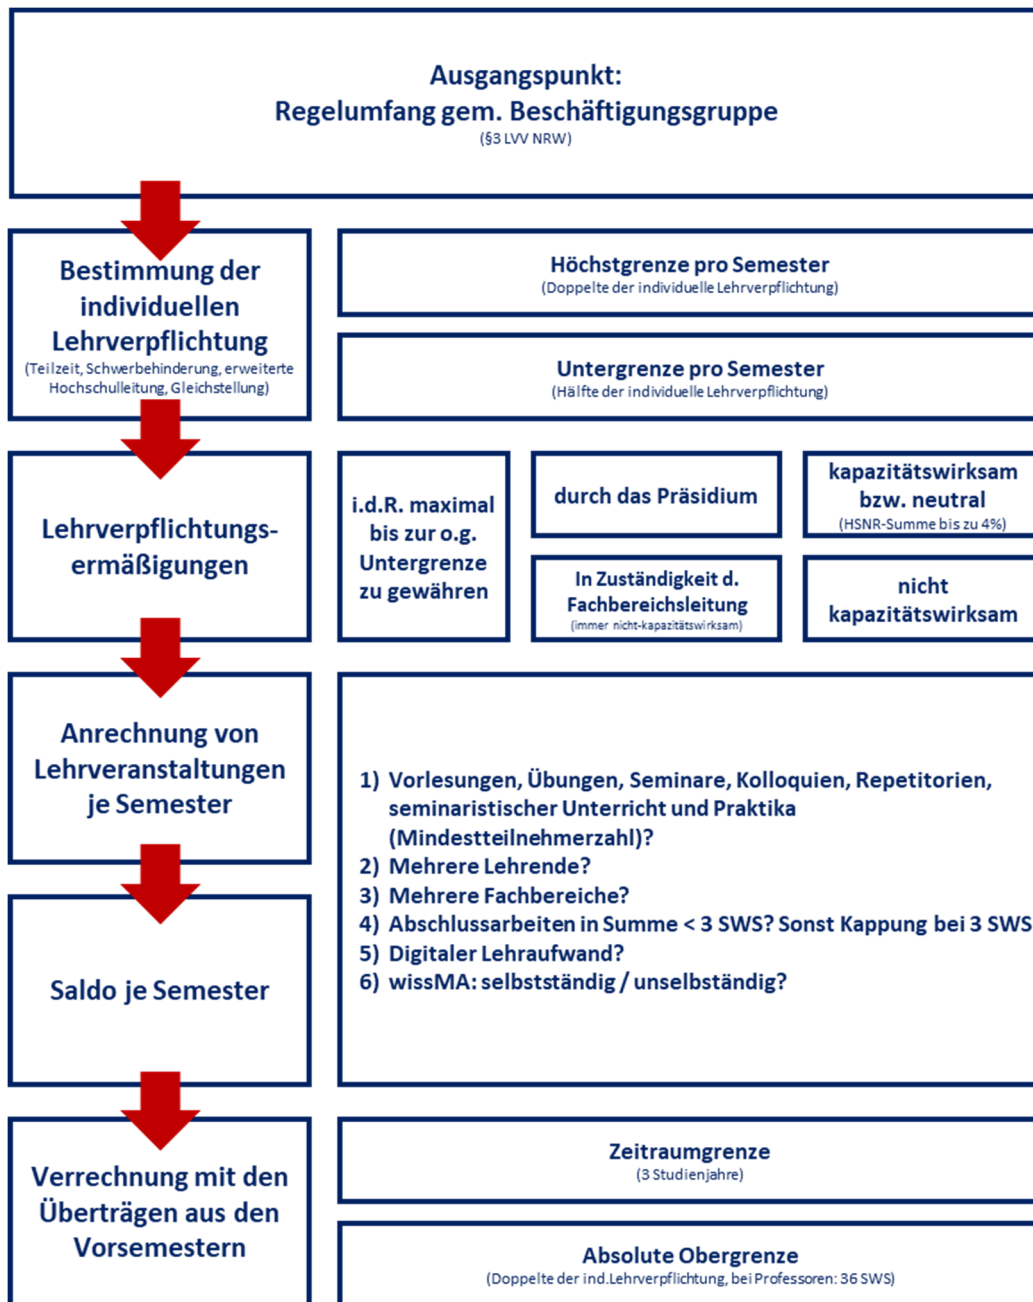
Ausgangspunkt:
Regelumfang gem. Beschäftigungsgruppe
(§3 LVV NRW)

Bestimmung der individuellen Lehrverpflichtung
(Teilzeit, Schwerbehinderung, erweiterte Hochschulleitung, Gleichstellung)

Höchstgrenze pro Semester
(Doppelte der individuelle Lehrverpflichtung)

Untergrenze pro Semester
(Hälfte der individuelle Lehrverpflichtung)

Lehrverpflichtungsermäßigungen

i.d.R. maximal bis zur o.g. Untergrenze zu gewähren

durch das Präsidium

kapazitätswirksam bzw. neutral
(HSNR-Summe bis zu 4%)

In Zuständigkeit d. Fachbereichsleitung
(immer nicht-kapazitätswirksam)

nicht kapazitätswirksam

Anrechnung von Lehrveranstaltungen je Semester

1) Vorlesungen, Übungen, Seminare, Kolloquien, Repetitorien, seminaristischer Unterricht und Praktika (Mindestteilnehmerzahl)?
2) Mehrere Lehrende?
3) Mehrere Fachbereiche?
4) Abschlussarbeiten in Summe < 3 SWS? Sonst Kappung bei 3 SWS
5) Digitaler Lehraufwand?
6) wissMA: selbstständig / unselbständig?

Saldo je Semester

Verrechnung mit den Überträgen aus den Vorsemestern

Zeitraumgrenze
(3 Studienjahre)

Absolute Obergrenze
(Doppelte der ind.Lehrverpflichtung, bei Professoren: 36 SWS)